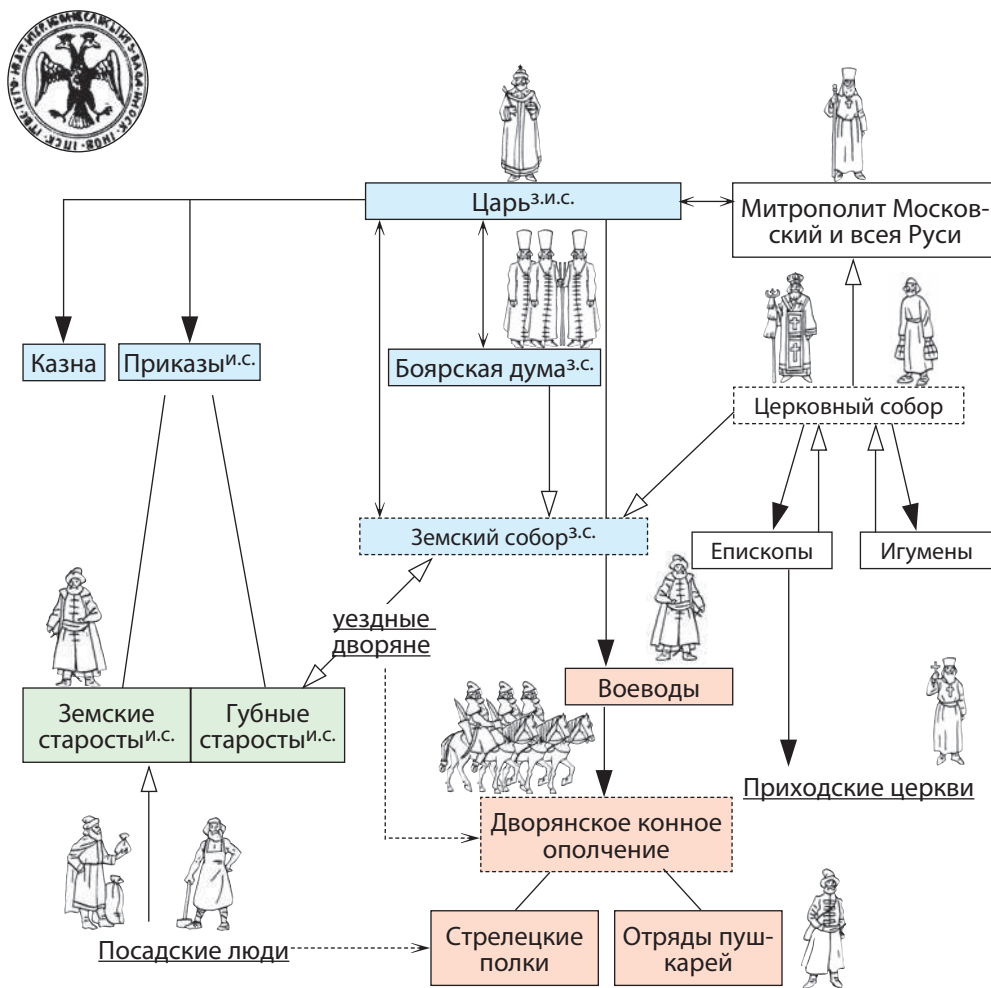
Царь$^{з.и.с.}$

Митрополит Московский и всея Руси

Казна

Приказы$^{и.с.}$

Боярская дума$^{з.с.}$

Церковный собор

Земский собор$^{з.с.}$

Епископы

Игумены

уездные дворяне

Воеводы

Земские старосты$^{и.с.}$

Губные старосты$^{и.с.}$

Приходские церкви

Дворянское конное ополчение

Посадские люди

Стрелецкие полки

Отряды пушкарей